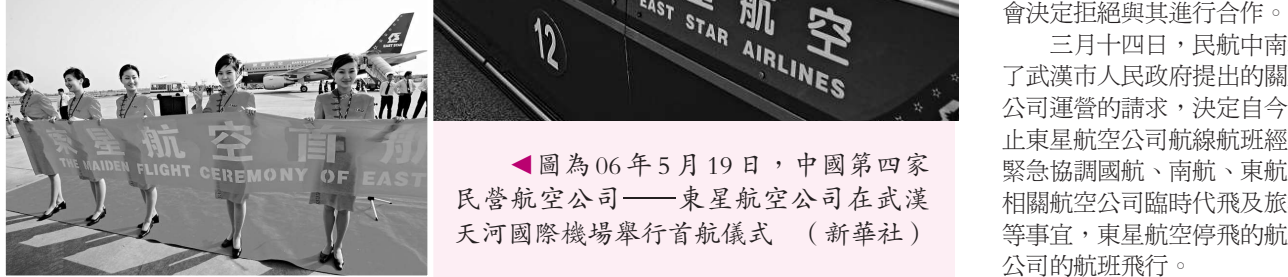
東星航空首航
THE MAIDEN FLIGHT CEREMONY OF EAST

12
EAST STAR AIRLINES
航空

◀圖為06年5月19日，中國第四家民營航空公司——東星航空公司在武漢天河國際機場舉行首航儀式 （新華社）

會決定拒絕與其進行合作。

三月十四日，民航中南了武漢市人民政府提出的關公司運營的請求，決定自今止東星航空公司航線航班經緊急協調國航、南航、東航相關航空公司臨時代飛及旅等事宜，東星航空停飛的航公司的航班飛行。